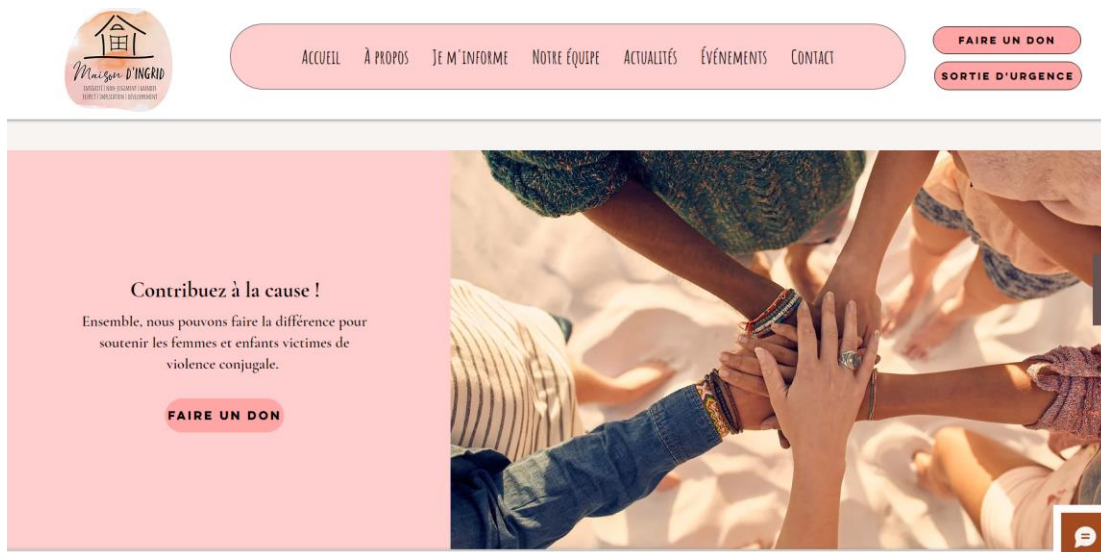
Maison D'INGRID

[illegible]

Accueil À propos Je m'informe Notre équipe Actualités Événements Contact

FAIRE UN DON

SORTIE D'URGENCE

Contribuez à la cause !

Ensemble, nous pouvons faire la différence pour soutenir les femmes et enfants victimes de violence conjugale.

FAIRE UN DON